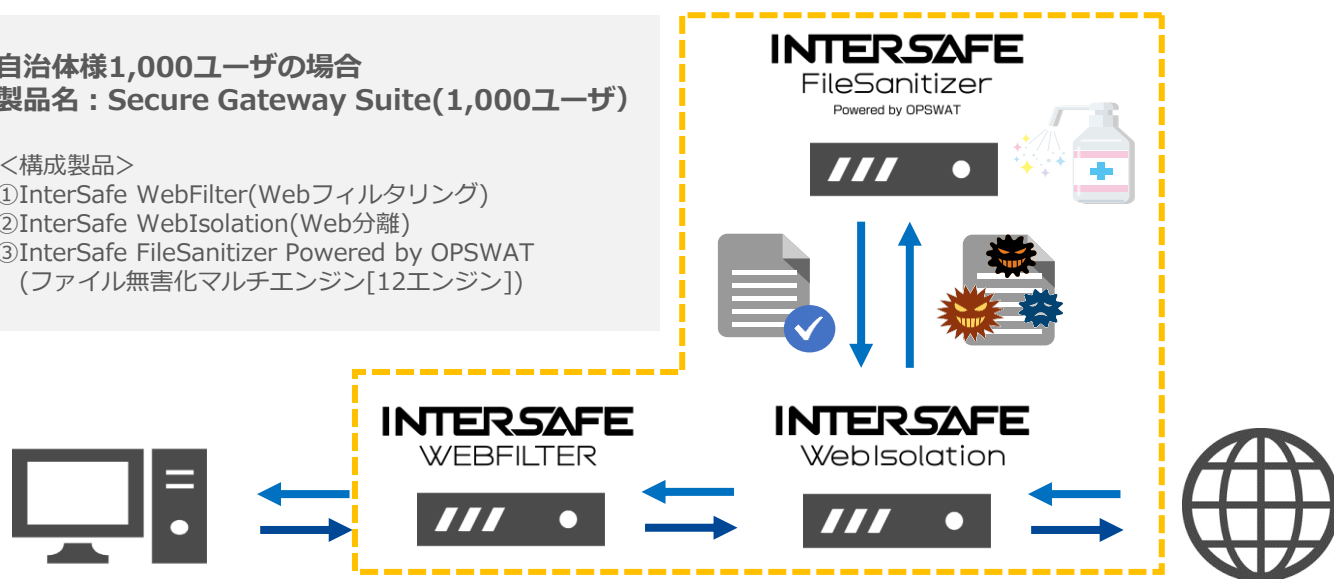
自治体様1,000ユーザの場合
製品名：Secure Gateway Suite(1,000ユーザ)

<構成製品>
①InterSafe WebFilter(Webフィルタリング)
②InterSafe WebIsolation(Web分離)
③InterSafe FileSanitizer Powered by OPSWAT
(ファイル無害化マルチエンジン[12エンジン])

INTERSAFE
FileSanitizer
Powered by OPSWAT

INTERSAFE
WEBFILTER

INTERSAFE
WebIsolation